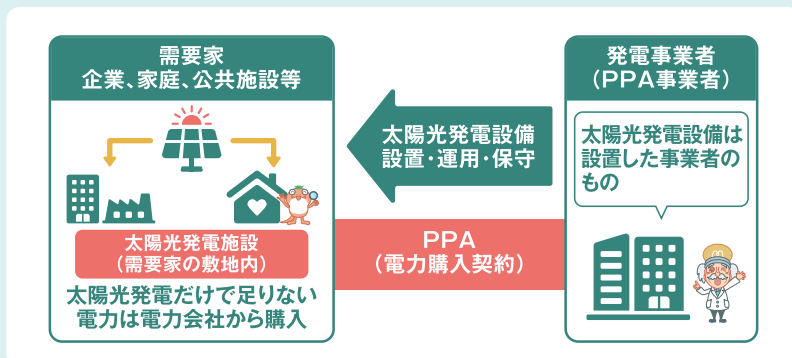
需要家
企業、家庭、公共施設等

太陽光発電施設
（需要家の敷地内）

太陽光発電だけで足りない
電力は電力会社から購入

太陽光発電設備
設置・運用・保守

PPA
（電力購入契約）

発電事業者
（PPA事業者）

太陽光発電設備は
設置した事業者の
もの